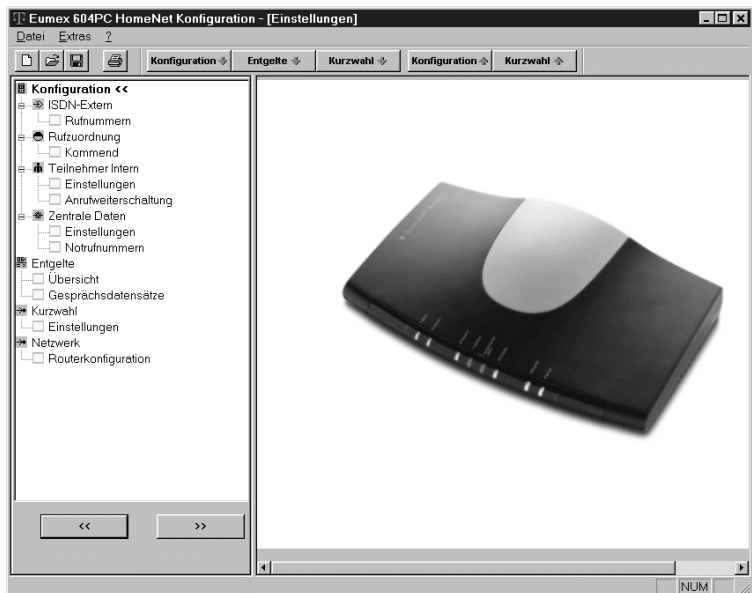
Eumex 604PC HomeNet Konfiguration - [Einstellungen]

Datei Extras ?

Konfiguration Entgelte Kurzwahl Konfiguration Kurzwahl

Konfiguration <<
ISDN-Extern
Rufnummern
Rufzuordnung
Kommend
Teilnehmer Intern
Einstellungen
Anrufweiterschaltung
Zentrale Daten
Einstellungen
Notrufnummern
Entgelte
Übersicht
Gesprächsdatensätze
Kurzwahl
Einstellungen
Netzwerk
Routerkonfiguration

<< >>

NUM